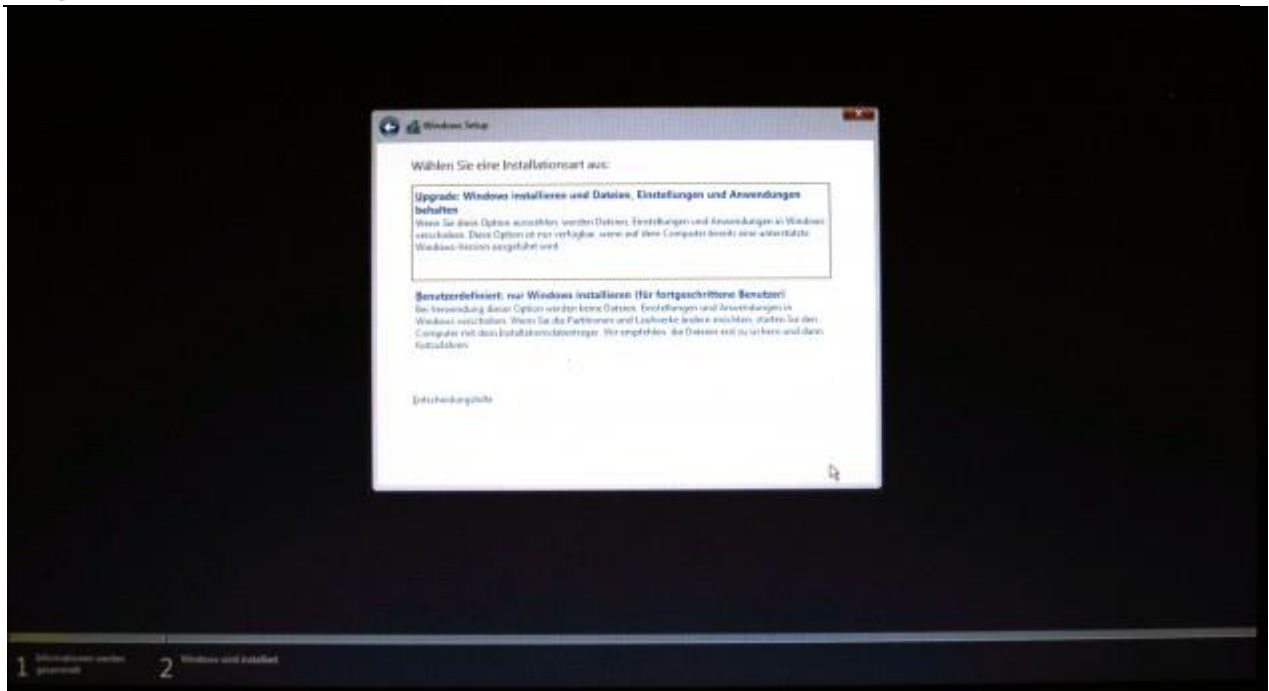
Windows-Setup

Wählen Sie eine Installationsart aus:

Upgrade: Windows installieren und Dateien, Einstellungen und Anwendungen behalten
Wenn Sie diese Option auswählen, werden Dateien, Einstellungen und Anwendungen in Windows verschoben. Diese Option ist nur verfügbar, wenn auf dem Computer bereits eine unterstützte Windows-Version ausgeführt wird.

Benutzerdefiniert: nur Windows installieren (für fortgeschrittene Benutzer)
Bei Verwendung dieser Option werden keine Dateien, Einstellungen und Anwendungen in Windows verschoben. Wenn Sie die Partitionen und Laufwerke ändern möchten, starten Sie den Computer mit dem Installationsdatenträger. Wir empfehlen, die Dateien erst zu sichern und dann fortzufahren.

Entscheidungshilfe

1 Informationen werden gesammelt
2 Windows wird installiert